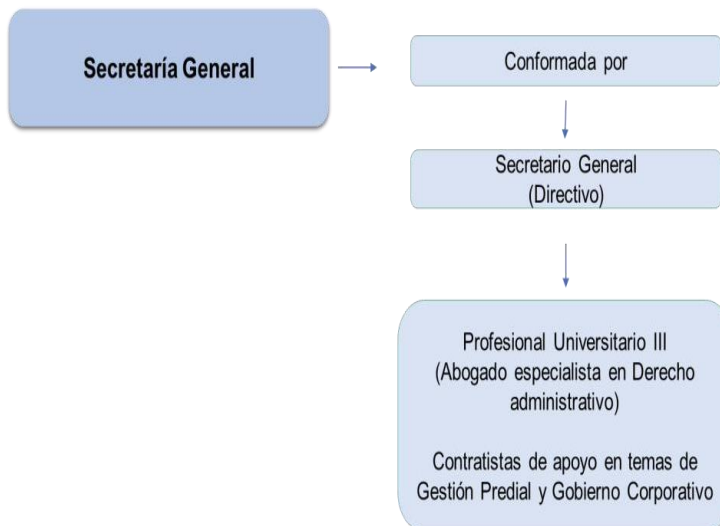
Secretaría General

Conformada por

Secretario General
(Directivo)

Profesional Universitario III
(Abogado especialista en Derecho administrativo)

Contratistas de apoyo en temas de Gestión Predial y Gobierno Corporativo